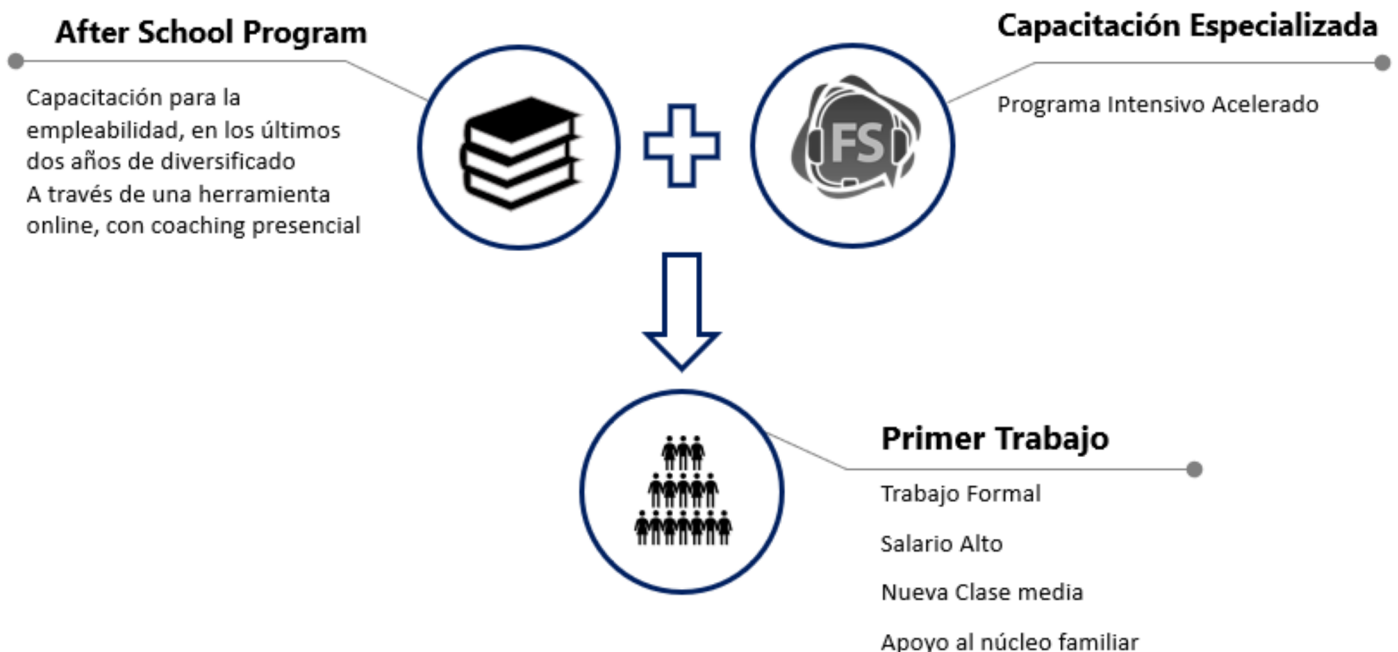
After School Program

Capacitación para la empleabilidad, en los últimos dos años de diversificado
A través de una herramienta online, con coaching presencial

Capacitación Especializada

Programa Intensivo Acelerado

FS

Primer Trabajo

Trabajo Formal

Salario Alto

Nueva Clase media

Apoyo al núcleo familiar